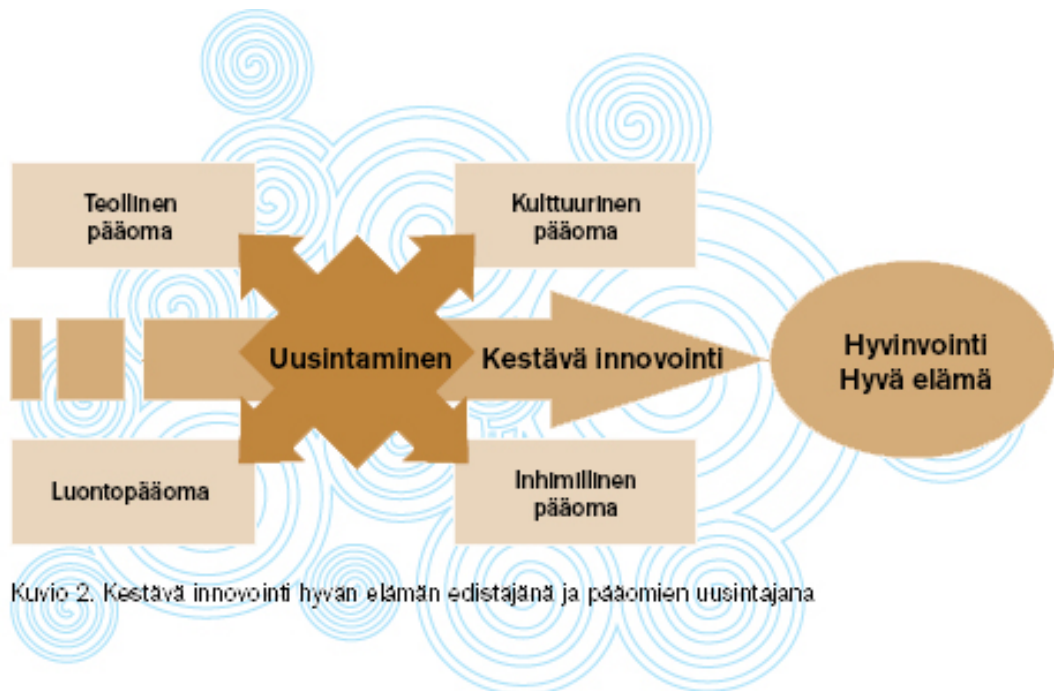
Teollinen pääoma

Kulttuurinen pääoma

Uusintaminen

Kestävä innovointi

Hyvinvointi
Hyvä elämä

Luontopääoma

Inhimillinen pääoma

Kuvio 2. Kestävä innovointi hyvän elämän edistäjänä ja pääomien uusintajana